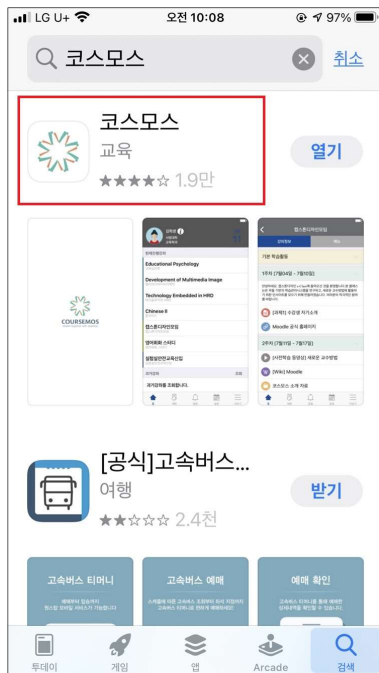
LG U+ 오전 10:08 97%

코스모스 취소

코스모스
교육
★★★★☆ 1.9만
열기

COURSEMOS

Educational Psychology
Development of Multimedia Image
Technology Embedded in HRD
Chinese II

기본 학습활동
1주차
Moodle 공식 홈페이지
2주차
[Wiki] Moodle

[공식]고속버스...
여행
★★☆☆☆ 2.4천
받기

고속버스 티머니
고속버스 예매
예매 확인

투데이 게임 앱 Arcade 검색